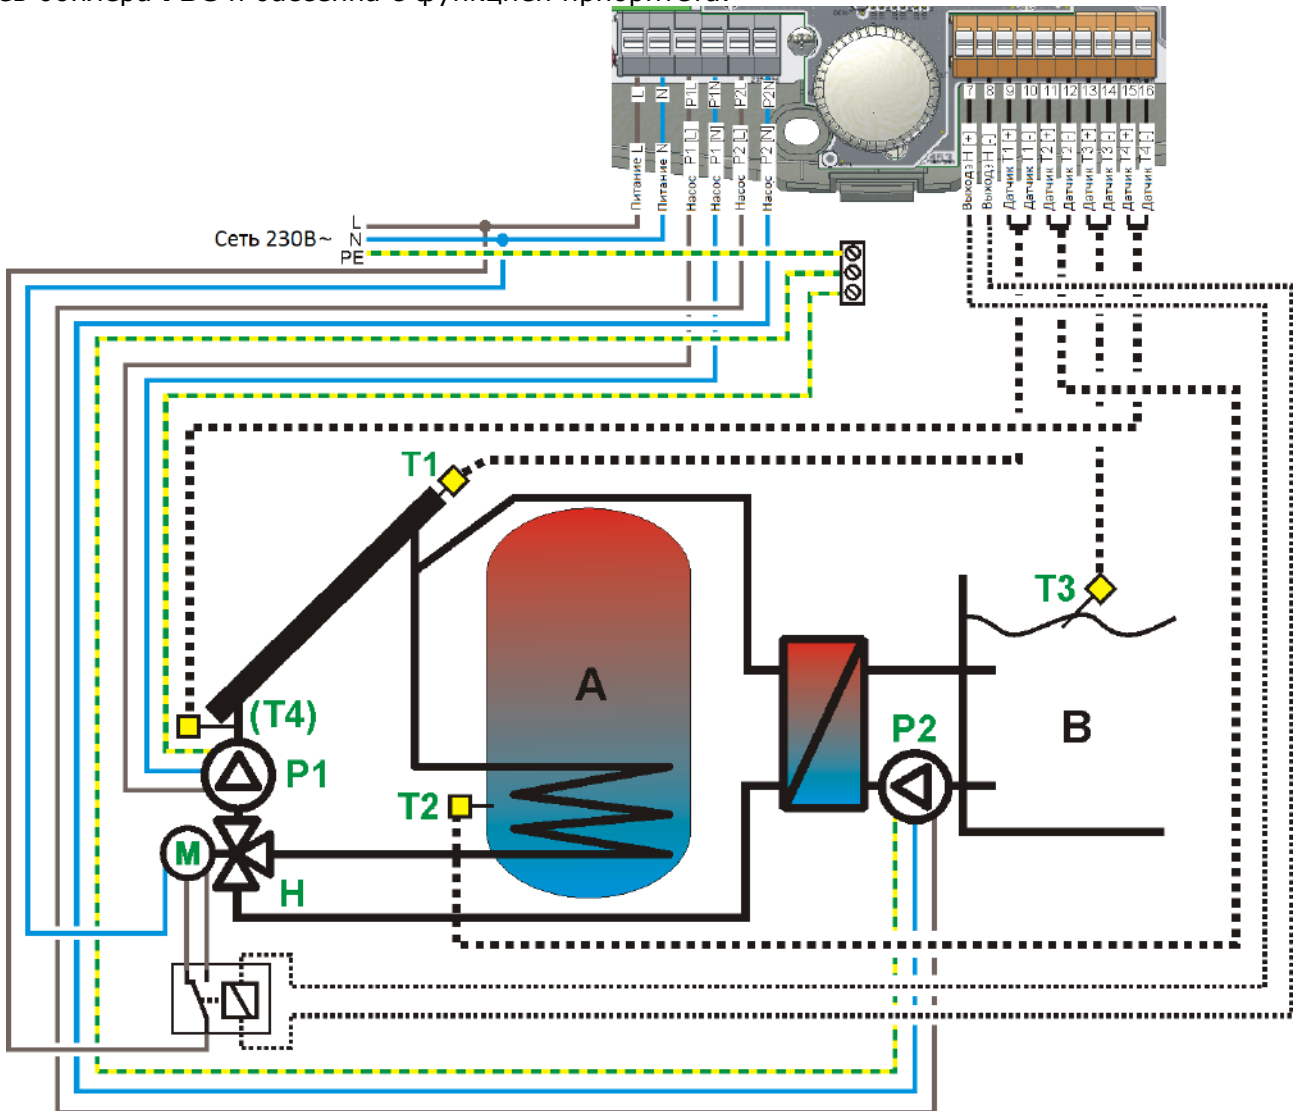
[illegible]

L
N
P1L
P1N
P2L
P2N

Питание L
Питание N
Насос P1 [L]
Насос P1 [N]
Насос P2 [L]
Насос P2 [N]

7 8 9 10 11 12 13 14 15 16

Выход H [+]
Выход H [-]
Датчик T1 [+]
Датчик T1 [-]
Датчик T2 [+]
Датчик T2 [-]
Датчик T3 [+]
Датчик T3 [-]
Датчик T4 [+]
Датчик T4 [-]

Сеть 230В~
L
N
PE

T1
A
T3
B
(T4)
P1
P2
T2
M
H